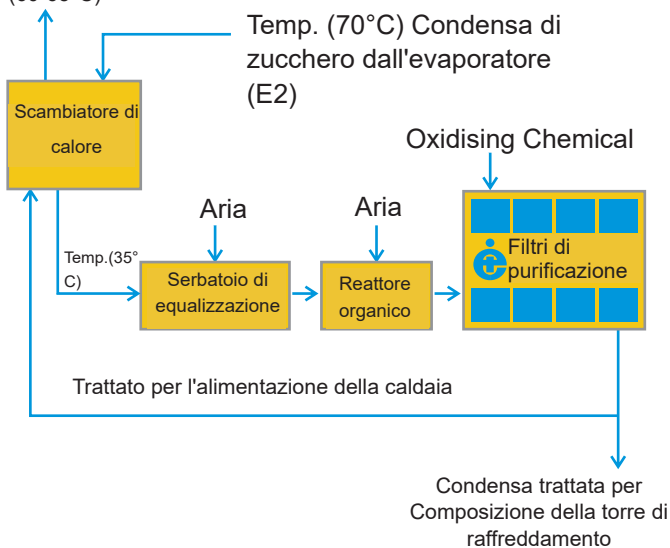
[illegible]

Temp. (70°C) Condensa di zucchero dall'evaporatore (E2)

Scambiatore di calore

Oxidising Chemical

Aria

Aria

Temp.(35°C)

Serbatoio di equalizzazione

Reattore organico

Filtri di purificazione

Trattato per l'alimentazione della caldaia

Condensa trattata per Composizione della torre di raffreddamento